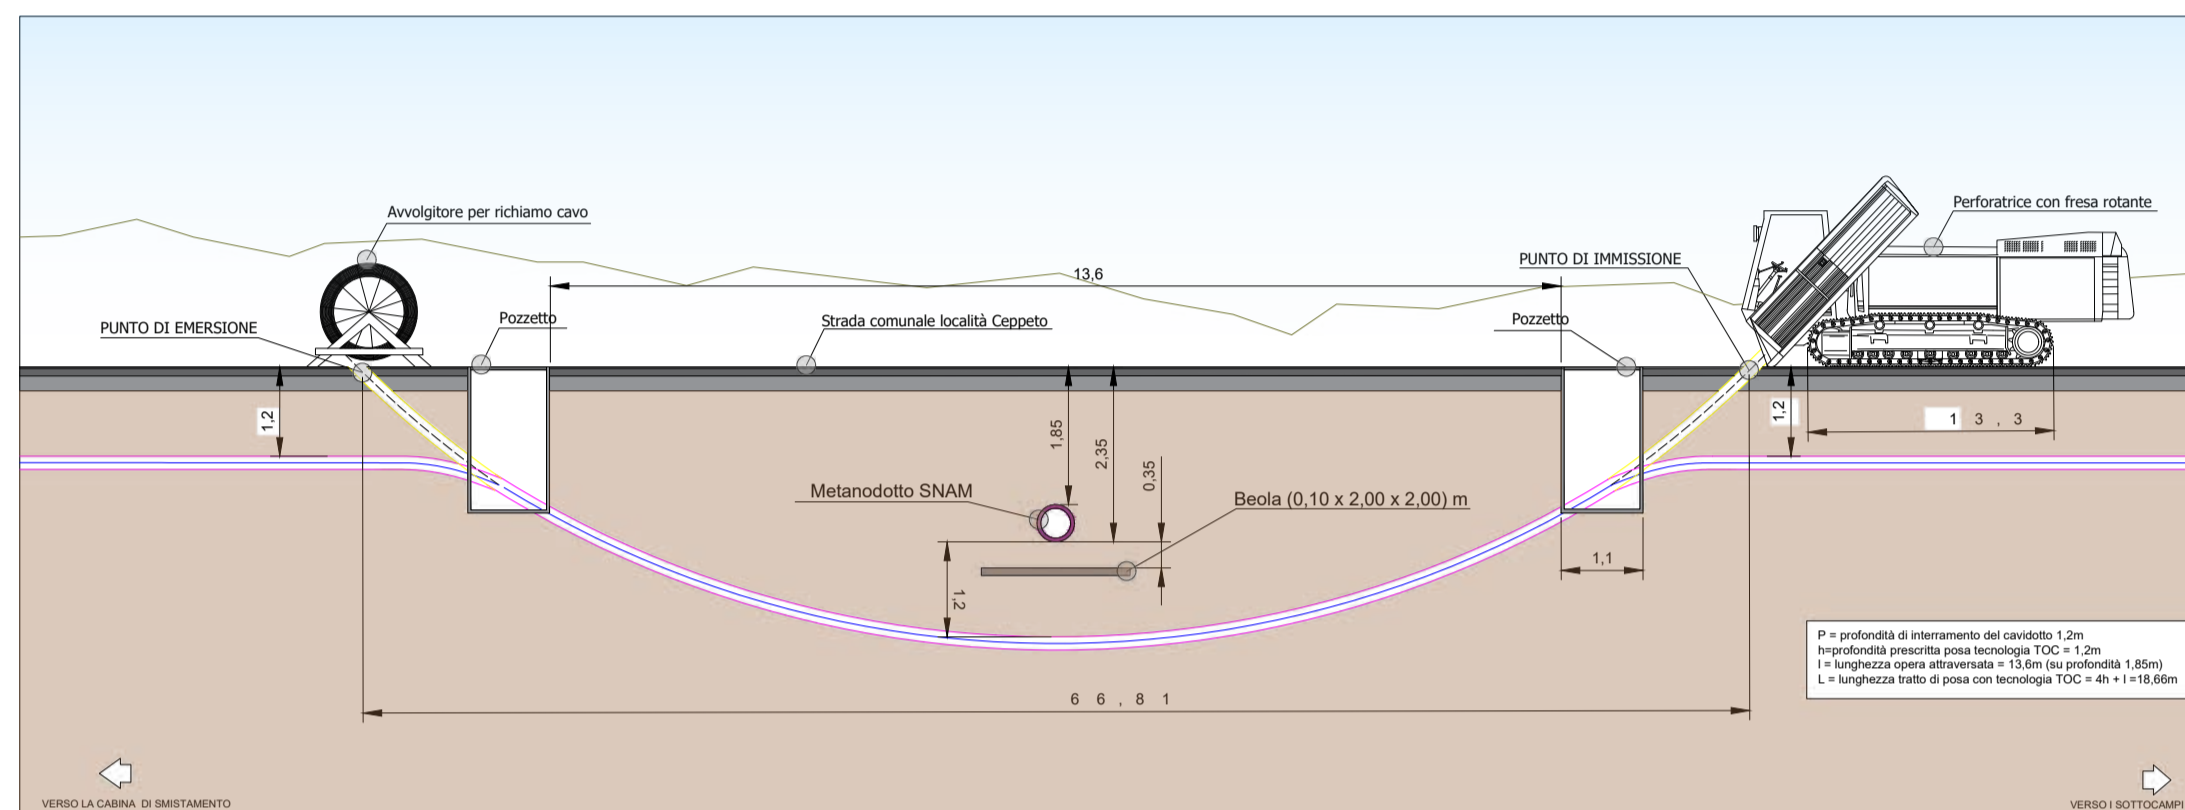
Avvolgitore per richiamo cavo

Perforatrice con fresa rotante

PUNTO DI IMMISSIONE

13,6

PUNTO DI EMERSIONE

Pozzetto

Strada comunale località Ceppeto

Pozzetto

1,2

1,85

2,35

0,35

1,2

13,3

Metanodotto SNAM

Beola (0,10 x 2,00 x 2,00) m

1,1

1,2

P = profondità di interramento del cavidotto 1,2m
h=profondità prescritta posa tecnologia TOC = 1,2m
l = lunghezza opera attraversata = 13,6m (su profondità 1,85m)
L = lunghezza tratto di posa con tecnologia TOC = 4h + l =18,66m

66,81

VERSO LA CABINA DI SMISTAMENTO

VERSO I SOTTOCAMPI